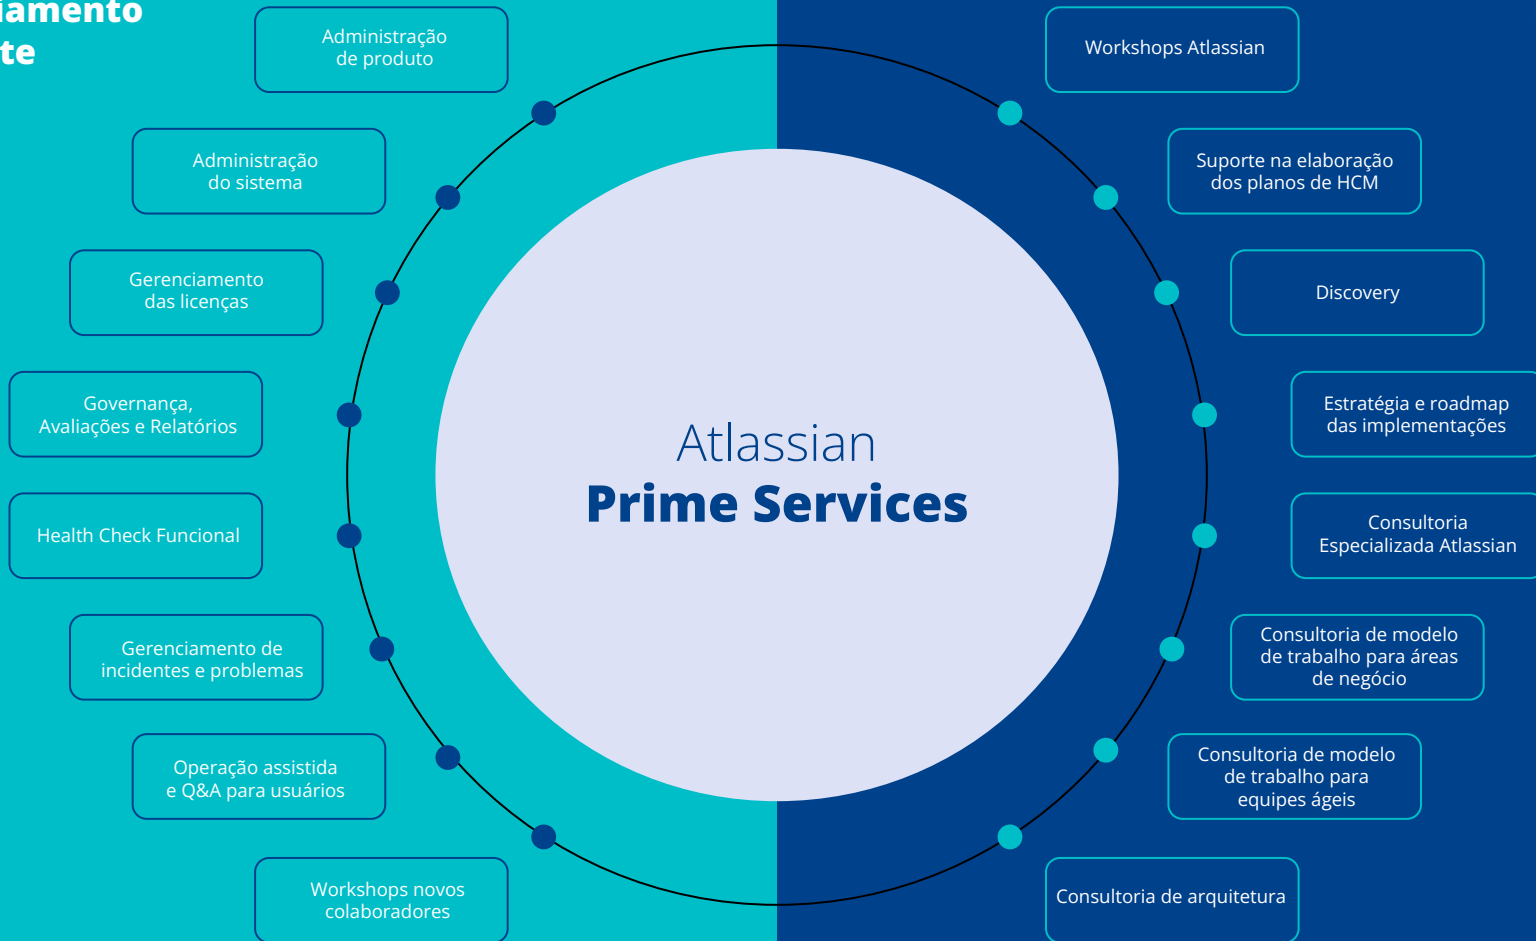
iamento
te

Administração de produto

Administração do sistema

Gerenciamento das licenças

Governança, Avaliações e Relatórios

Health Check Funcional

Gerenciamento de incidentes e problemas

Operação assistida e Q&A para usuários

Workshops novos colaboradores

Atlassian
Prime Services

Workshops Atlassian

Suporte na elaboração dos planos de HCM

Discovery

Estratégia e roadmap das implementações

Consultoria Especializada Atlassian

Consultoria de modelo de trabalho para áreas de negócio

Consultoria de modelo de trabalho para equipes ágeis

Consultoria de arquitetura